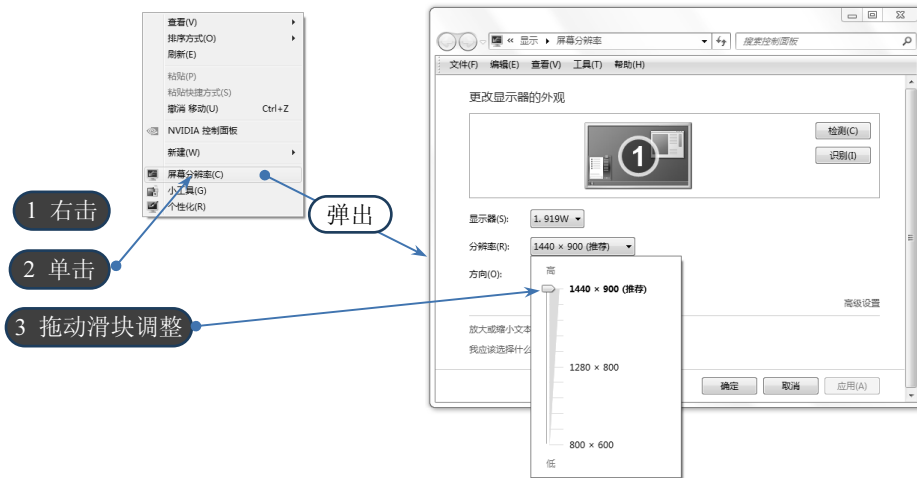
查看(V)
排序方式(O)
刷新(E)
粘贴(P)
粘贴快捷方式(S)
撤消 移动(U) Ctrl+Z
NVIDIA 控制面板
新建(W)
屏幕分辨率(C)
小工具(G)
个性化(R)

1 右击

2 单击

3 拖动滑块调整

弹出

« 显示 › 屏幕分辨率
搜索控制面板
文件(F) 编辑(E) 查看(V) 工具(T) 帮助(H)

更改显示器的外观

检测(C)
识别(I)

显示器(S): 1. 919W
分辨率(R): 1440 × 900 (推荐)
方向(O):

高
1440 × 900 (推荐)
1280 × 800
800 × 600
低

高级设置
放大或缩小文本
我应该选择什么

确定 取消 应用(A)